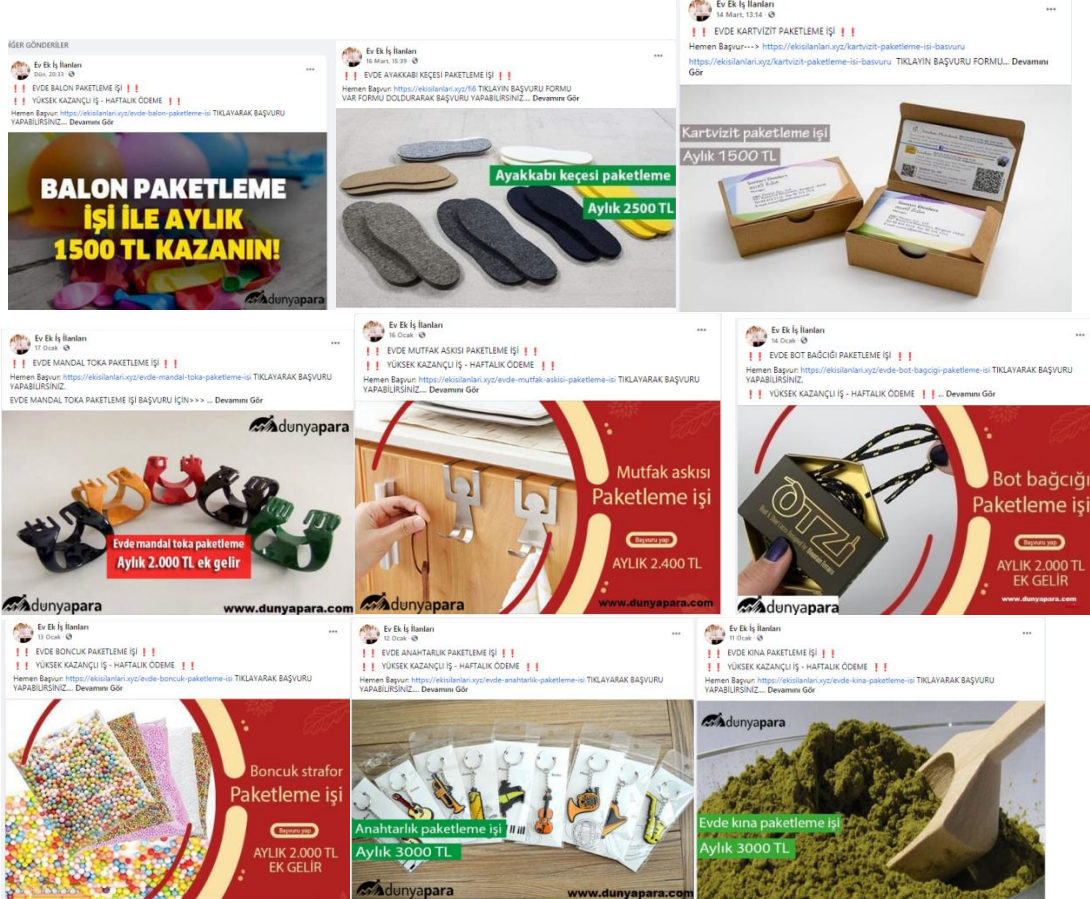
İĞER GÖNDERİLER

Ev Ek İş İlanları
Dün, 20:33

❗❗ EVDE BALON PAKETLEME İŞİ ❗❗
❗❗ YÜKSEK KAZANÇLI İŞ - HAFTALIK ÖDEME ❗❗
Hemen Başvur: https://ekisilanlari.xyz/evde-balon-paketleme-isi TIKLAYARAK BAŞVURU YAPABİLİRSİNİZ.

BALON PAKETLEME İŞİ İLE AYLIK 1500 TL KAZANIN!
dunyapara

Ev Ek İş İlanları
16 Mart, 15:39

❗❗ EVDE AYAKKABI KEÇESİ PAKETLEME İŞİ ❗❗
Hemen Başvur: https://ekisilanlari.xyz/6i6 TIKLAYIN BAŞVURU FORMU VAR FORMU DOLDURARAK BAŞVURU YAPABİLİRSİNİZ... Devamını Gör

Ayakkabı keçesi paketleme
Aylık 2500 TL

Ev Ek İş İlanları
14 Mart, 13:14

❗❗ EVDE KARTVİZİT PAKETLEME İŞİ ❗❗
Hemen Başvur---> https://ekisilanlari.xyz/kartvizit-paketleme-isi-basvuru
https://ekisilanlari.xyz/kartvizit-paketleme-isi-basvuru TIKLAYIN BAŞVURU FORMU... Devamını Gör

Kartvizit paketleme işi
Aylık 1500 TL

Ev Ek İş İlanları
17 Ocak

❗❗ EVDE MANDAL TOKA PAKETLEME İŞİ ❗❗
Hemen Başvur: https://ekisilanlari.xyz/evde-mandal-toka-paketleme-isi TIKLAYARAK BAŞVURU YAPABİLİRSİNİZ.
EVDE MANDAL TOKA PAKETLEME İŞİ BAŞVURU İÇİN>>> ... Devamını Gör

dunyapara
Evde mandal toka paketleme
Aylık 2.000 TL ek gelir
dunyapara
www.dunyapara.com

Ev Ek İş İlanları
16 Ocak

❗❗ EVDE MUTFAK ASKISI PAKETLEME İŞİ ❗❗
❗❗ YÜKSEK KAZANÇLI İŞ - HAFTALIK ÖDEME ❗❗
Hemen Başvur: https://ekisilanlari.xyz/evde-mutfak-askisi-paketleme-isi TIKLAYARAK BAŞVURU YAPABİLİRSİNİZ... Devamını Gör

Mutfak askısı
Paketleme işi
Başvuru yap
AYLIK 2.400 TL
dunyapara
www.dunyapara.com

Ev Ek İş İlanları
14 Ocak

❗❗ EVDE BOT BAĞCIĞI PAKETLEME İŞİ ❗❗
Hemen Başvur: https://ekisilanlari.xyz/evde-bot-bagcigi-paketleme-isi TIKLAYARAK BAŞVURU YAPABİLİRSİNİZ.
❗❗ YÜKSEK KAZANÇLI İŞ - HAFTALIK ÖDEME ❗❗ ... Devamını Gör

ÖTZİ
Bot bağcığı
Paketleme işi
Başvuru yap
AYLIK 2.000 TL EK GELİR
www.dunyapara.com
dunyapara

Ev Ek İş İlanları
13 Ocak

❗❗ EVDE BONCUK PAKETLEME İŞİ ❗❗
❗❗ YÜKSEK KAZANÇLI İŞ - HAFTALIK ÖDEME ❗❗
Hemen Başvur: https://ekisilanlari.xyz/evde-boncuk-paketleme-isi TIKLAYARAK BAŞVURU YAPABİLİRSİNİZ... Devamını Gör

Boncuk strafor
Paketleme işi
Başvuru yap
AYLIK 2.000 TL EK GELİR

Ev Ek İş İlanları
12 Ocak

❗❗ EVDE ANAHTARLIK PAKETLEME İŞİ ❗❗
❗❗ YÜKSEK KAZANÇLI İŞ - HAFTALIK ÖDEME ❗❗
Hemen Başvur: https://ekisilanlari.xyz/evde-anahtarlik-paketleme-isi TIKLAYARAK BAŞVURU YAPABİLİRSİNİZ... Devamını Gör

Anahtarlık paketleme işi
Aylık 3000 TL
dunyapara
www.dunyapara.com

Ev Ek İş İlanları
11 Ocak

❗❗ EVDE KINA PAKETLEME İŞİ ❗❗
❗❗ YÜKSEK KAZANÇLI İŞ - HAFTALIK ÖDEME ❗❗
Hemen Başvur: https://ekisilanlari.xyz/evde-kina-paketleme-isi TIKLAYARAK BAŞVURU YAPABİLİRSİNİZ... Devamını Gör

dunyapara
Evde kına paketleme işi
Aylık 3000 TL